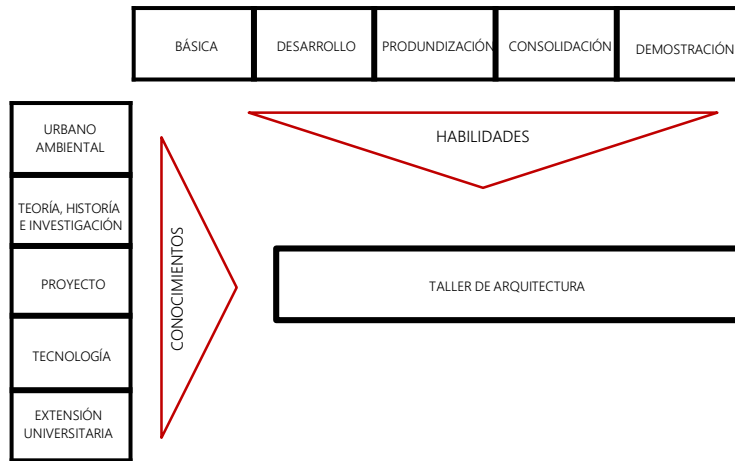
BÁSICA

DESARROLLO

PRODUNDIZACIÓN

CONSOLIDACIÓN

DEMOSTRACIÓN

HABILIDADES

URBANO AMBIENTAL

TEORÍA, HISTORÍA E INVESTIGACIÓN

PROYECTO

TECNOLOGÍA

EXTENSIÓN UNIVERSITARIA

CONOCIMIENTOS

TALLER DE ARQUITECTURA